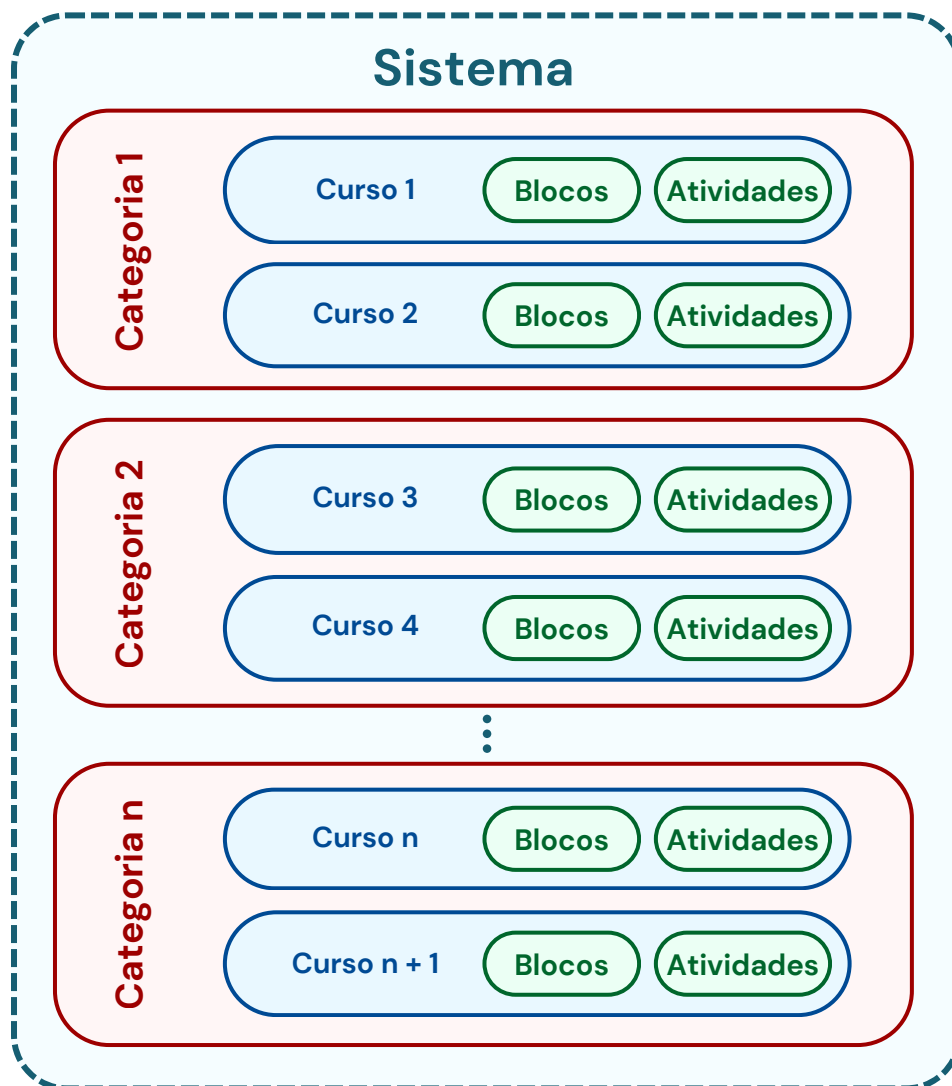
Sistema

Categoria 1

Curso 1 Blocos Atividades

Curso 2 Blocos Atividades

Categoria 2

Curso 3 Blocos Atividades

Curso 4 Blocos Atividades

⋮

Categoria n

Curso n Blocos Atividades

Curso n + 1 Blocos Atividades